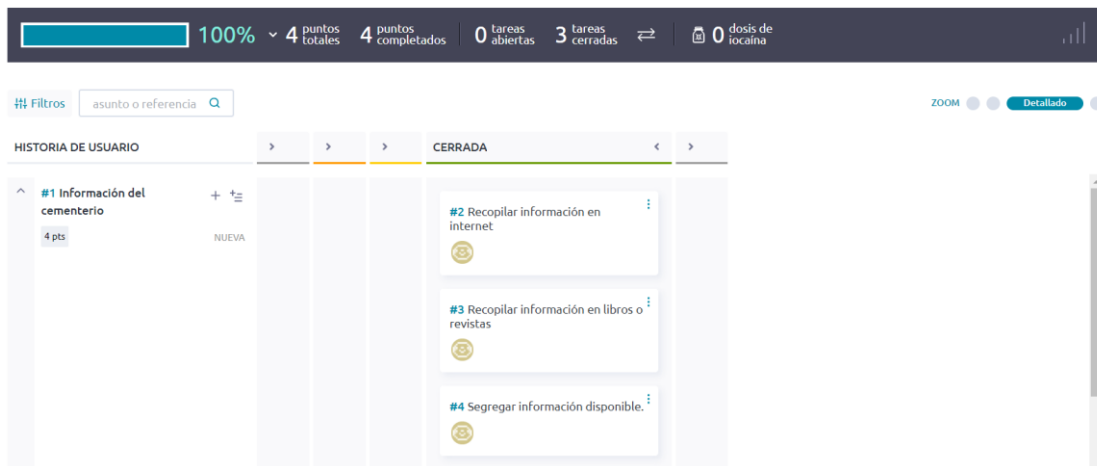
100% 4 puntos totales 4 puntos completados 0 tareas abiertas 3 tareas cerradas 0 dosis de iocaína

Filtros asunto o referencia

ZOOM Detallado

HISTORIA DE USUARIO

CERRADA

#1 Información del cementerio

4 pts

NUEVA

#2 Recopilar información en internet

#3 Recopilar información en libros o revistas

#4 Segregar información disponible.